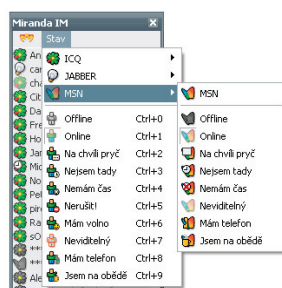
Miranda IM
Stav
ICQ
JABBER
MSN
Offline Ctrl+0
Online Ctrl+1
Na chvíli pryč Ctrl+2
Nejsem tady Ctrl+3
Nemám čas Ctrl+4
Nerušit! Ctrl+5
Mám volno Ctrl+6
Neviditelný Ctrl+7
Mám telefon Ctrl+8
Jsem na obědě Ctrl+9

MSN
Offline
Online
Na chvíli pryč
Nejsem tady
Nemám čas
Neviditelný
Mám telefon
Jsem na obědě